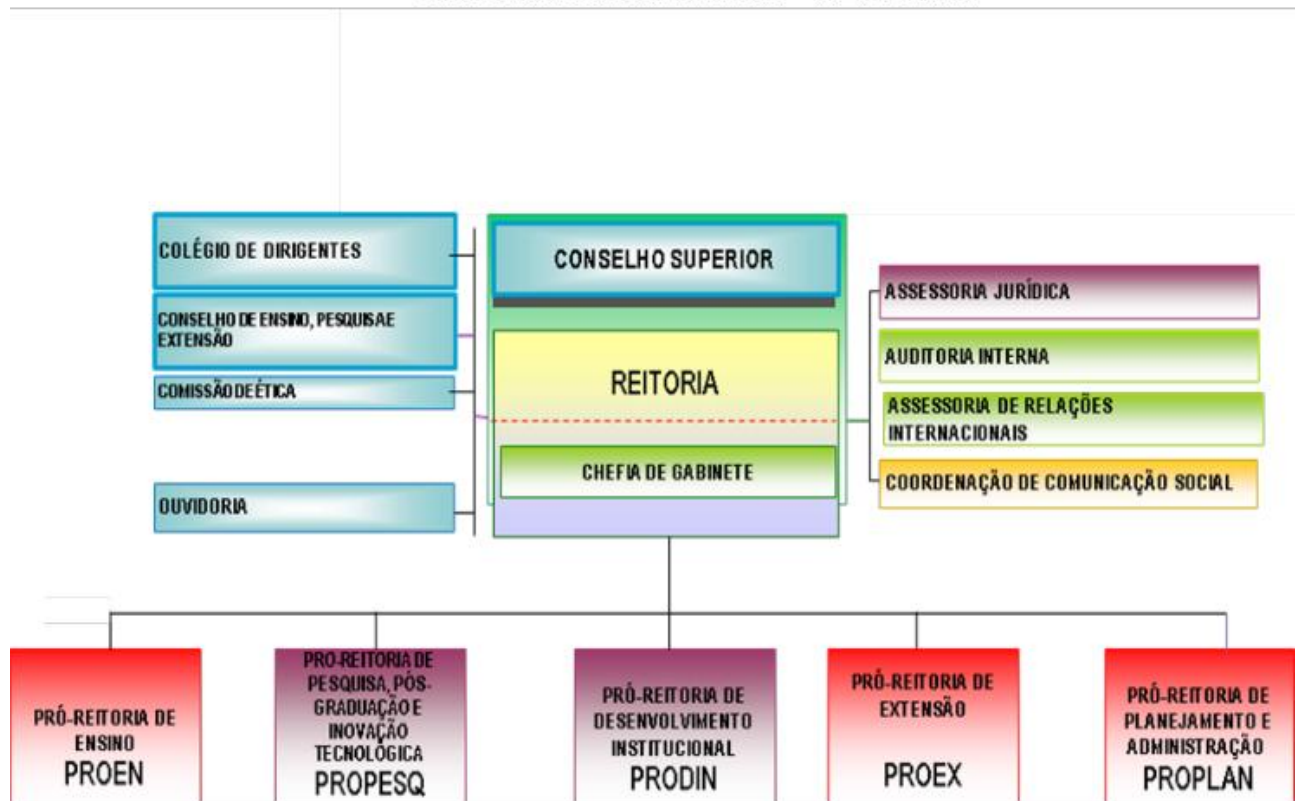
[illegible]

COLÉGIO DE DIRIGENTES

CONSELHO DE ENSINO, PESQUISA E EXTENSÃO

COMISSÃO DE ÉTICA

OUVIDORIA

CONSELHO SUPERIOR

REITORIA

CHEFIA DE GABINETE

ASSESSORIA JURÍDICA

AUDITORIA INTERNA

ASSESSORIA DE RELAÇÕES INTERNACIONAIS

COORDENAÇÃO DE COMUNICAÇÃO SOCIAL

PRÓ-REITORIA DE ENSINO
PROEN

PRO-REITORIA DE PESQUISA, PÓS-GRADUAÇÃO E INOVAÇÃO TECNOLÓGICA
PROPESQ

PRÓ-REITORIA DE DESENVOLVIMENTO INSTITUCIONAL
PRODIN

PRÓ-REITORIA DE EXTENSÃO
PROEX

PRÓ-REITORIA DE PLANEJAMENTO E ADMINISTRAÇÃO
PROPLAN